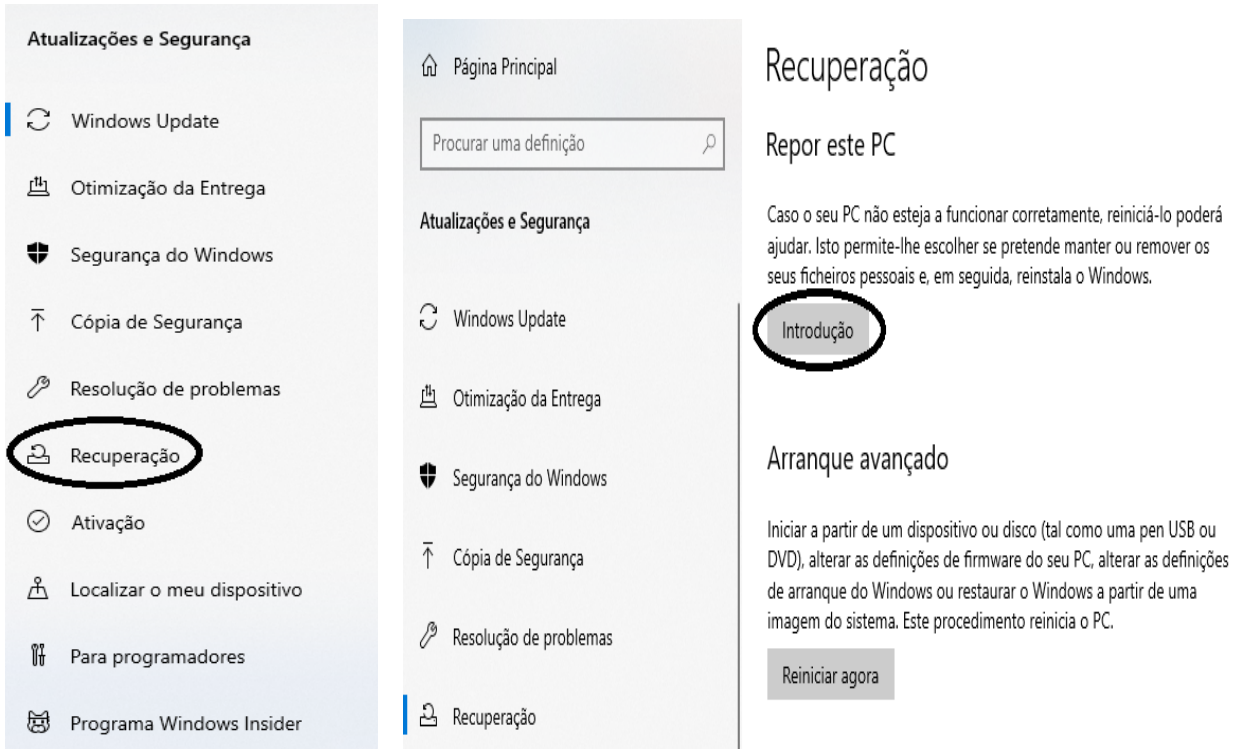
Atualizações e Segurança

Windows Update

Otimização da Entrega

Segurança do Windows

Cópia de Segurança

Resolução de problemas

Recuperação

Ativação

Localizar o meu dispositivo

Para programadores

Programa Windows Insider

Página Principal

Procurar uma definição

Atualizações e Segurança

Windows Update

Otimização da Entrega

Segurança do Windows

Cópia de Segurança

Resolução de problemas

Recuperação

Recuperação

Repor este PC

Caso o seu PC não esteja a funcionar corretamente, reiniciá-lo poderá ajudar. Isto permite-lhe escolher se pretende manter ou remover os seus ficheiros pessoais e, em seguida, reinstala o Windows.

Introdução

Arranque avançado

Iniciar a partir de um dispositivo ou disco (tal como uma pen USB ou DVD), alterar as definições de firmware do seu PC, alterar as definições de arranque do Windows ou restaurar o Windows a partir de uma imagem do sistema. Este procedimento reinicia o PC.

Reiniciar agora